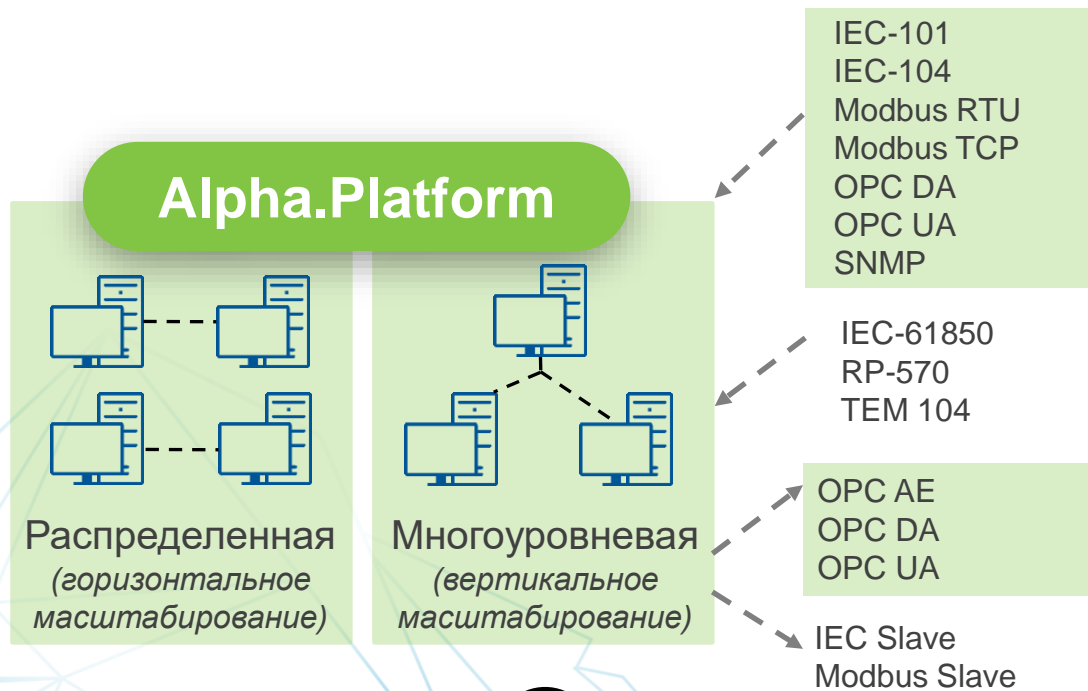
IEC-101
IEC-104
Modbus RTU
Modbus TCP
OPC DA
OPC UA
SNMP

Alpha.Platform

IEC-61850
RP-570
TEM 104

Распределенная
(горизонтальное масштабирование)

Многоуровневая
(вертикальное масштабирование)

OPC AE
OPC DA
OPC UA

IEC Slave
Modbus Slave